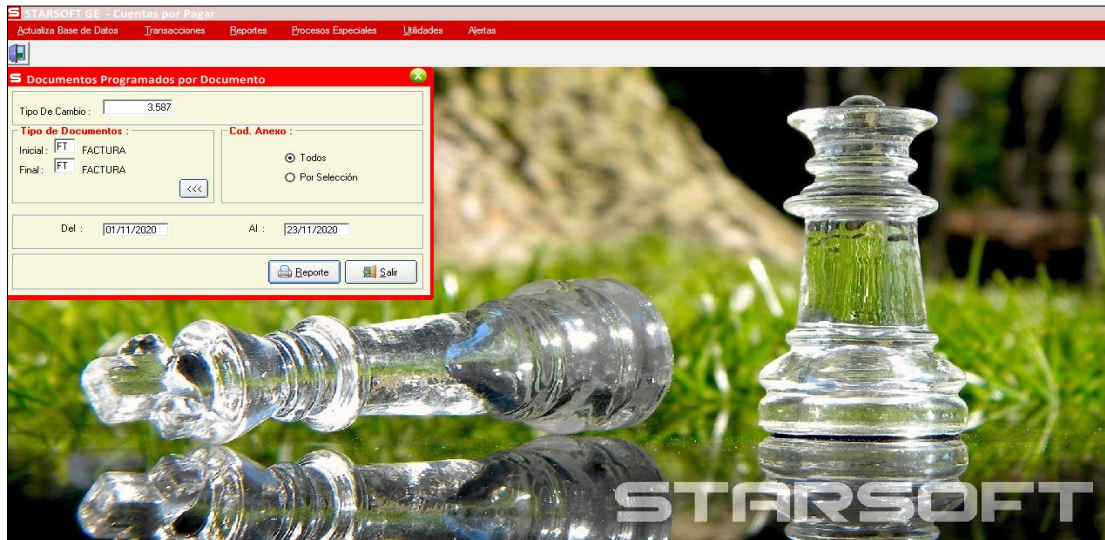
S STARSOFT GE - Cuentas por Pagar

Actualiza Base de Datos Transacciones Reportes Procesos Especiales Utilidades Alertas

S Documentos Programados por Documento

Tipo De Cambio : 3.587

Tipo de Documentos :
Inicial : FT FACTURA
Final : FT FACTURA
<<<

Cod. Anexo :
Todos
Por Selección

Del : 01/11/2020 Al : 23/11/2020

Reporte Salir

STARSOFT